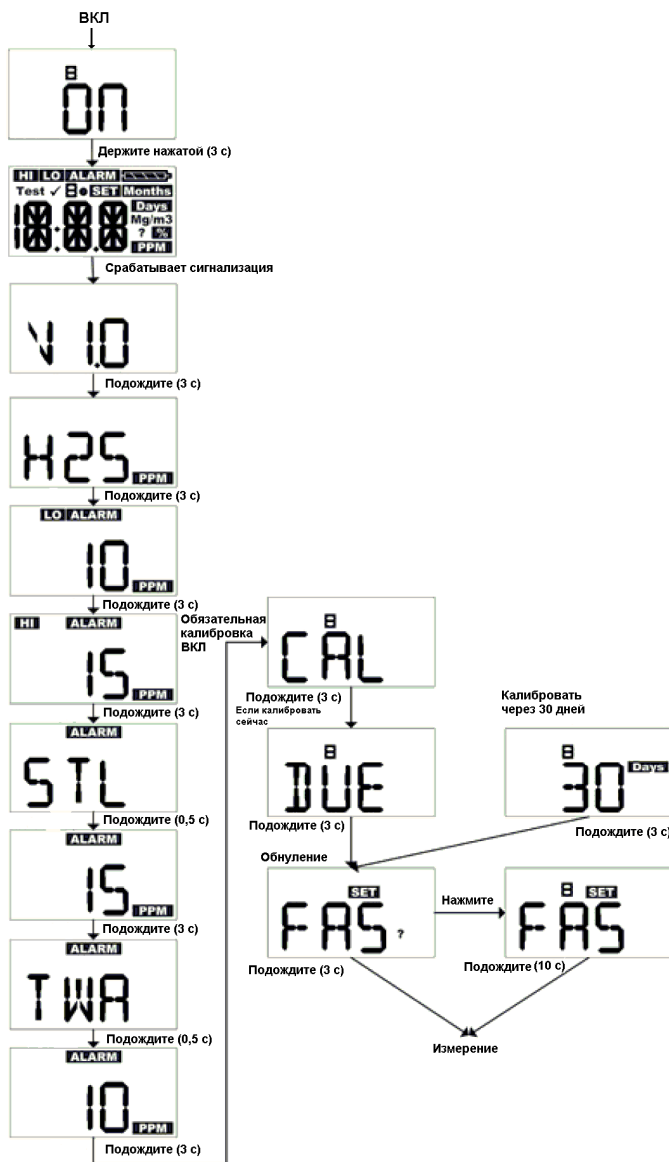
ВКЛ

ON

Держите нажатой (3 с)

HI LO ALARM
Test ✓ SET Months
Days
Mg/m3
? %
PPM

Срабатывает сигнализация

V 1.0

Подождите (3 с)

H2S PPM

Подождите (3 с)

LO ALARM
10 PPM

Подождите (3 с)

HI ALARM
15 PPM

Подождите (3 с)

ALARM
STL

Подождите (0,5 с)

ALARM
15 PPM

Подождите (3 с)

ALARM
TWA

Подождите (0,5 с)

ALARM
10 PPM

Подождите (3 с)

Обязательная калибровка ВКЛ

CAL

Подождите (3 с)
Если калибровать сейчас

DUE

Подождите (3 с)

Калибровать через 30 дней

30 Days

Подождите (3 с)

Обнуление

SET
FAS ?

Подождите (3 с)

Нажмите

SET
FAS

Подождите (10 с)

Измерение